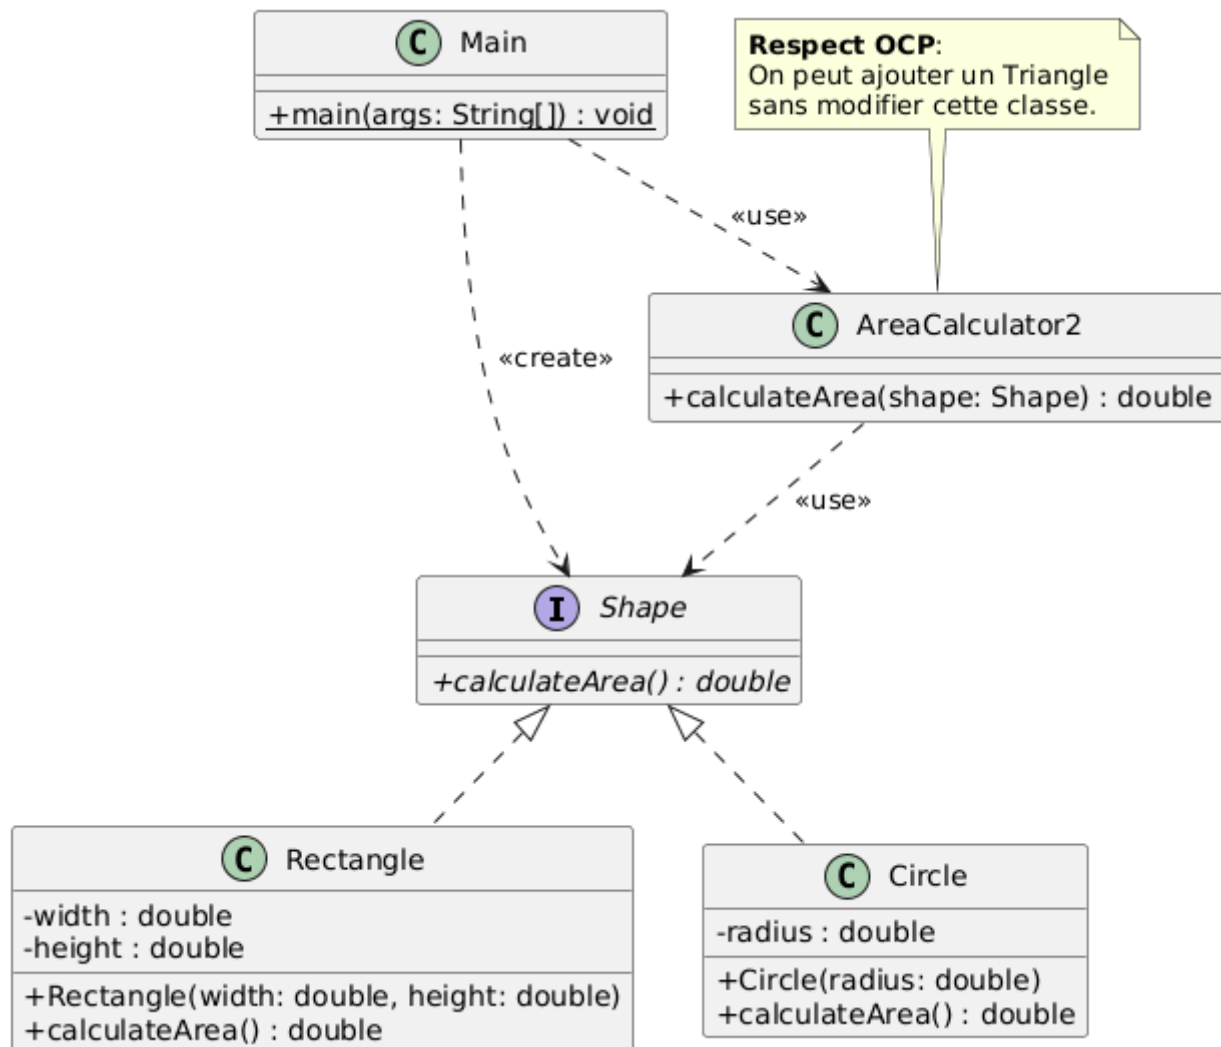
C Main

+main(args: String[]) : void

Respect OCP:
On peut ajouter un Triangle sans modifier cette classe.

«use»

«create»

C AreaCalculator2

+calculateArea(shape: Shape) : double

«use»

I Shape

+calculateArea() : double

C Rectangle

-width : double
-height : double

+Rectangle(width: double, height: double)
+calculateArea() : double

C Circle

-radius : double

+Circle(radius: double)
+calculateArea() : double